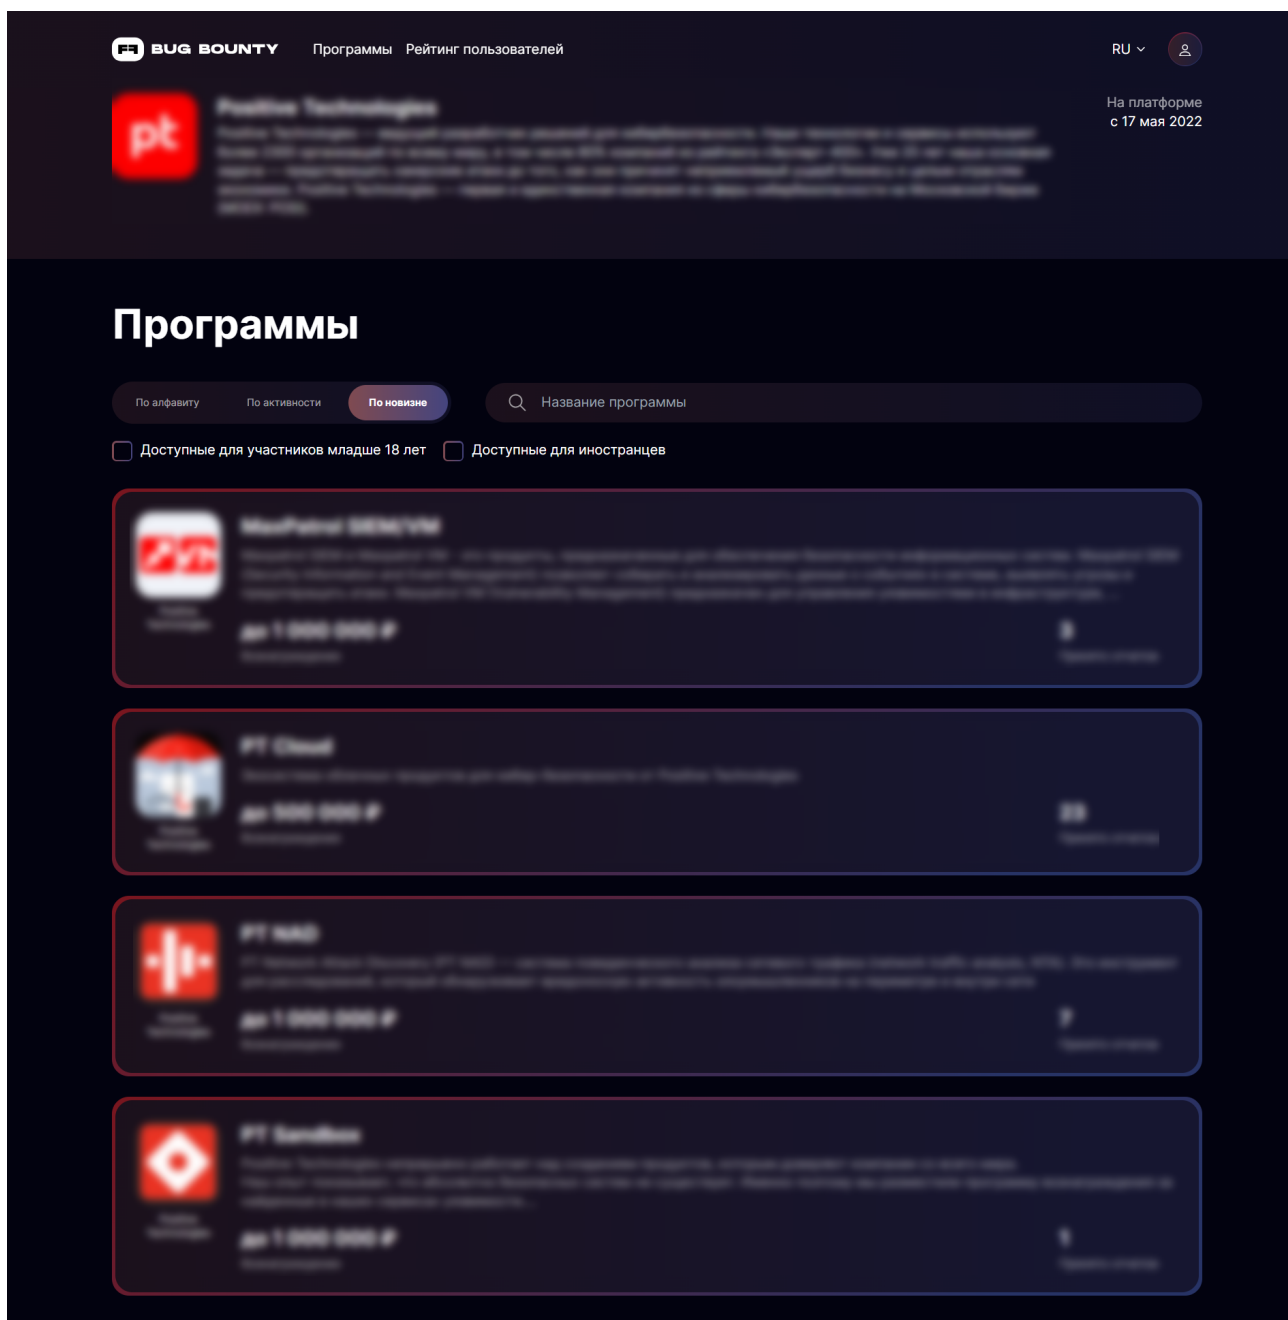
BUG BOUNTY Программы Рейтинг пользователей

RU

pt

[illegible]

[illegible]

На платформе
с 17 мая 2022

Программы

По алфавиту По активности По новизне

Название программы

Доступные для участников младше 18 лет Доступные для иностранцев

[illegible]

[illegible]

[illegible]

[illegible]

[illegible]

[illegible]

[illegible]

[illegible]